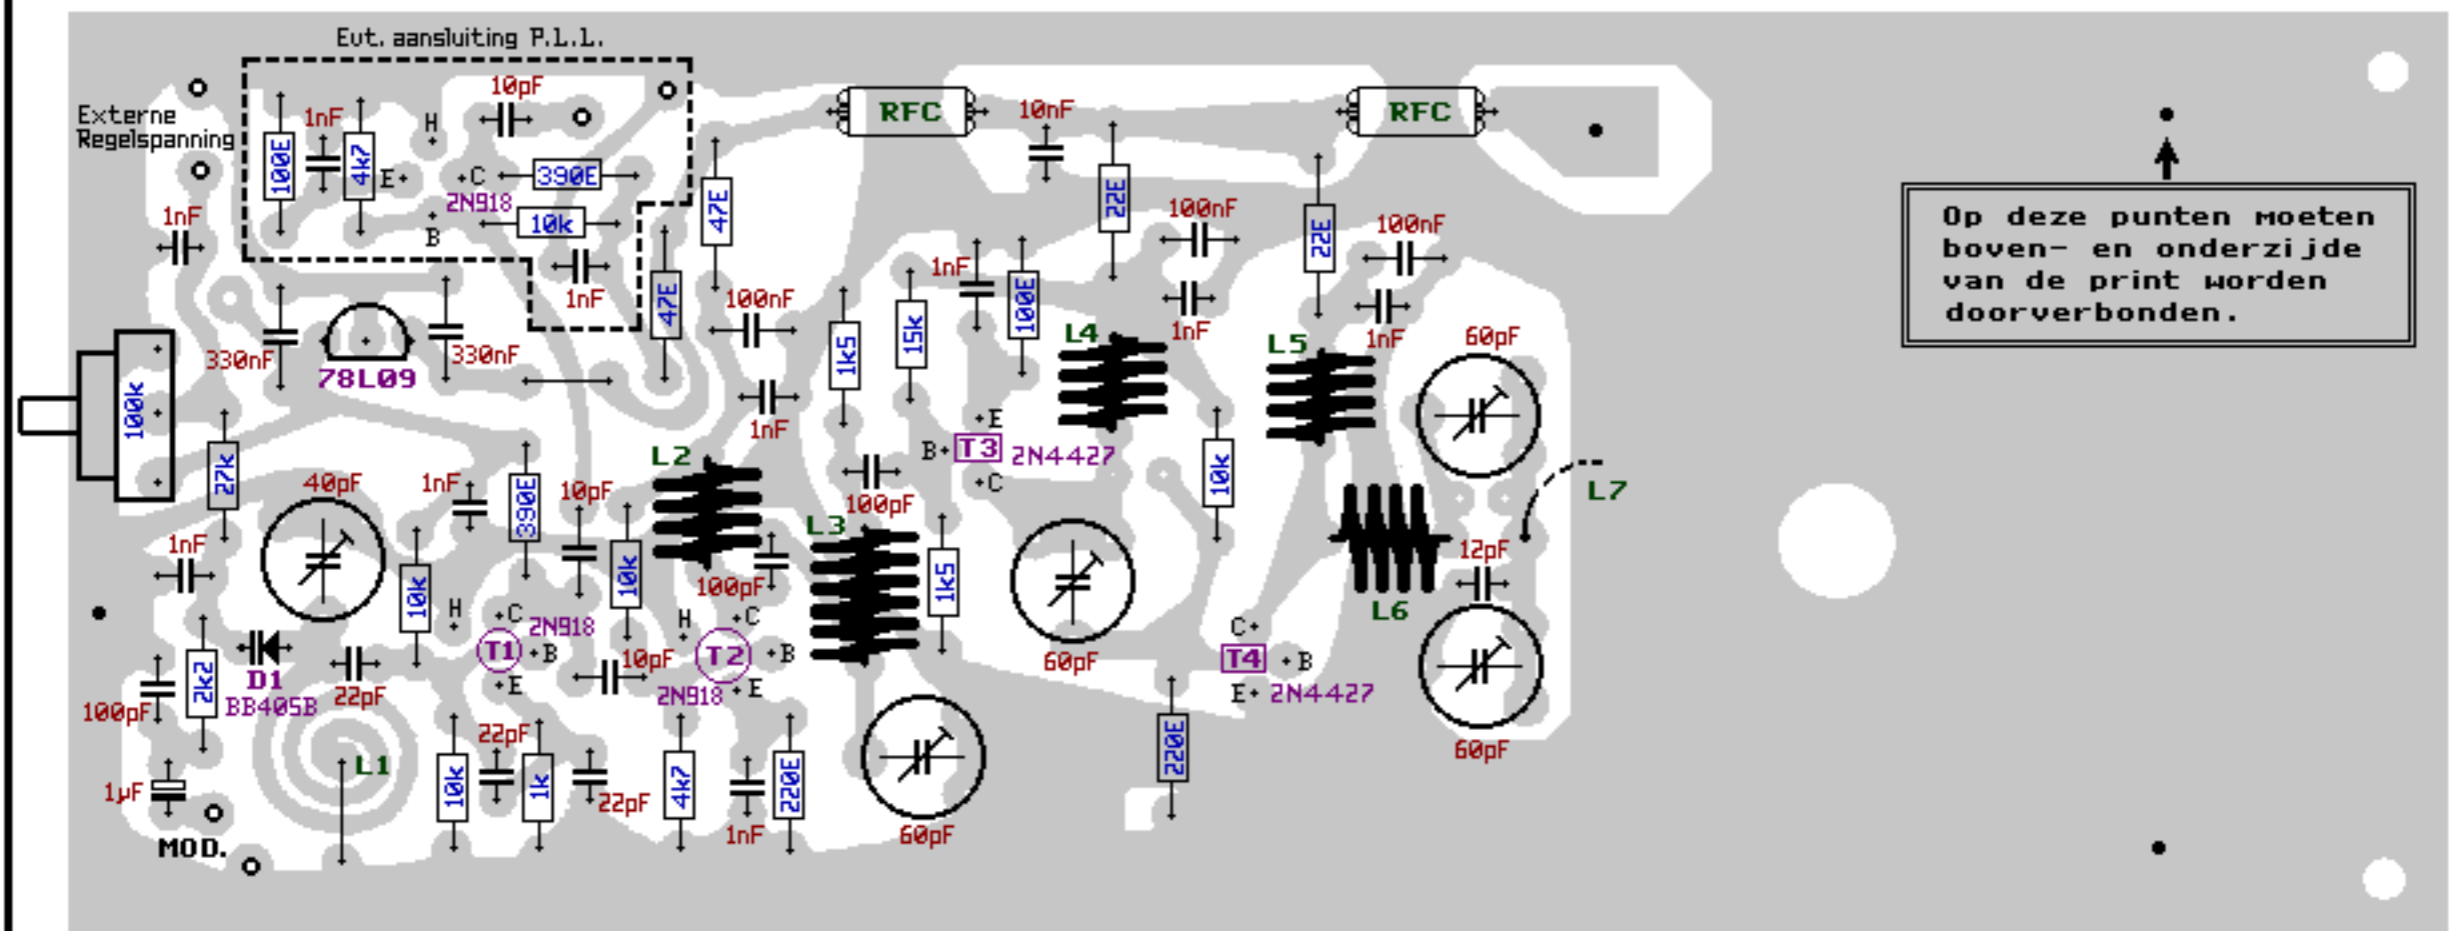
Evt. aansluiting P.L.L.

Externe Regelspanning

10pF
1nF
H
100E
4k7
E
C
390E
2N918
10k
B
1nF
1nF
47E
47E
RFC
10nF
22E
100nF
RFC
22E
100nF
1nF
1nF
1nF
100E
100nF
15k
1k5
L4
L5
60pF
330nF
78L09
330nF
100k
1nF
E
B
T3
2N4427
C
10k
27k
40pF
1nF
390E
10pF
L2
100pF
L7
1nF
L3
1k5
60pF
12pF
10k
10k
100pF
H
C
2N918
T1
B
E
H
C
T2
B
10pF
2N918
E
L6
C
T4
B
E
2N4427
2k2
D1
BB405B
22pF
100pF
60pF
60pF
22pF
220E
L1
1μF
10k
1k
22pF
4k7
1nF
220E
MOD.
60pF

Op deze punten moeten boven- en onderzijde van de print worden doorverbonden.